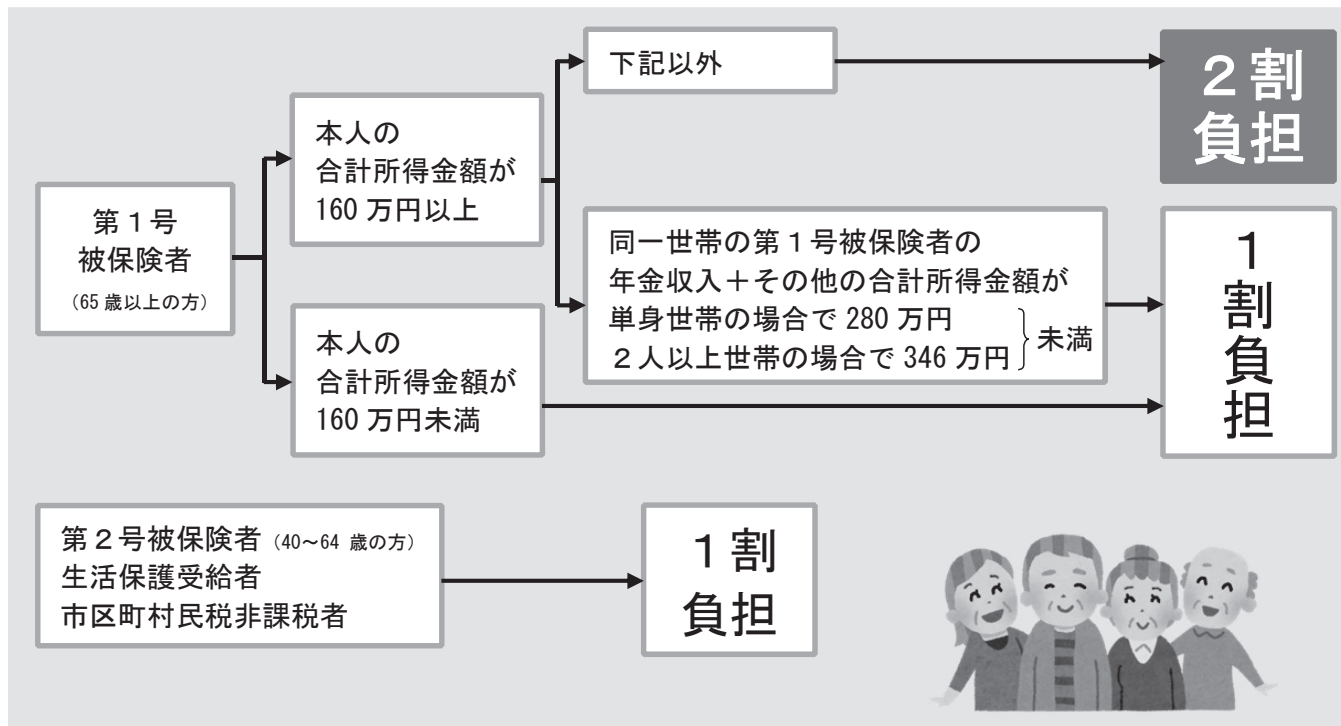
第１号
被保険者
（65 歳以上の方）

本人の
合計所得金額が
160 万円以上

下記以外

２割
負担

同一世帯の第１号被保険者の
年金収入＋その他の合計所得金額が
単身世帯の場合で 280 万円
２人以上世帯の場合で 346 万円
未満

１
割
負
担

本人の
合計所得金額が
160 万円未満

第２号被保険者（40～64 歳の方）
生活保護受給者
市区町村民税非課税者

１割
負担